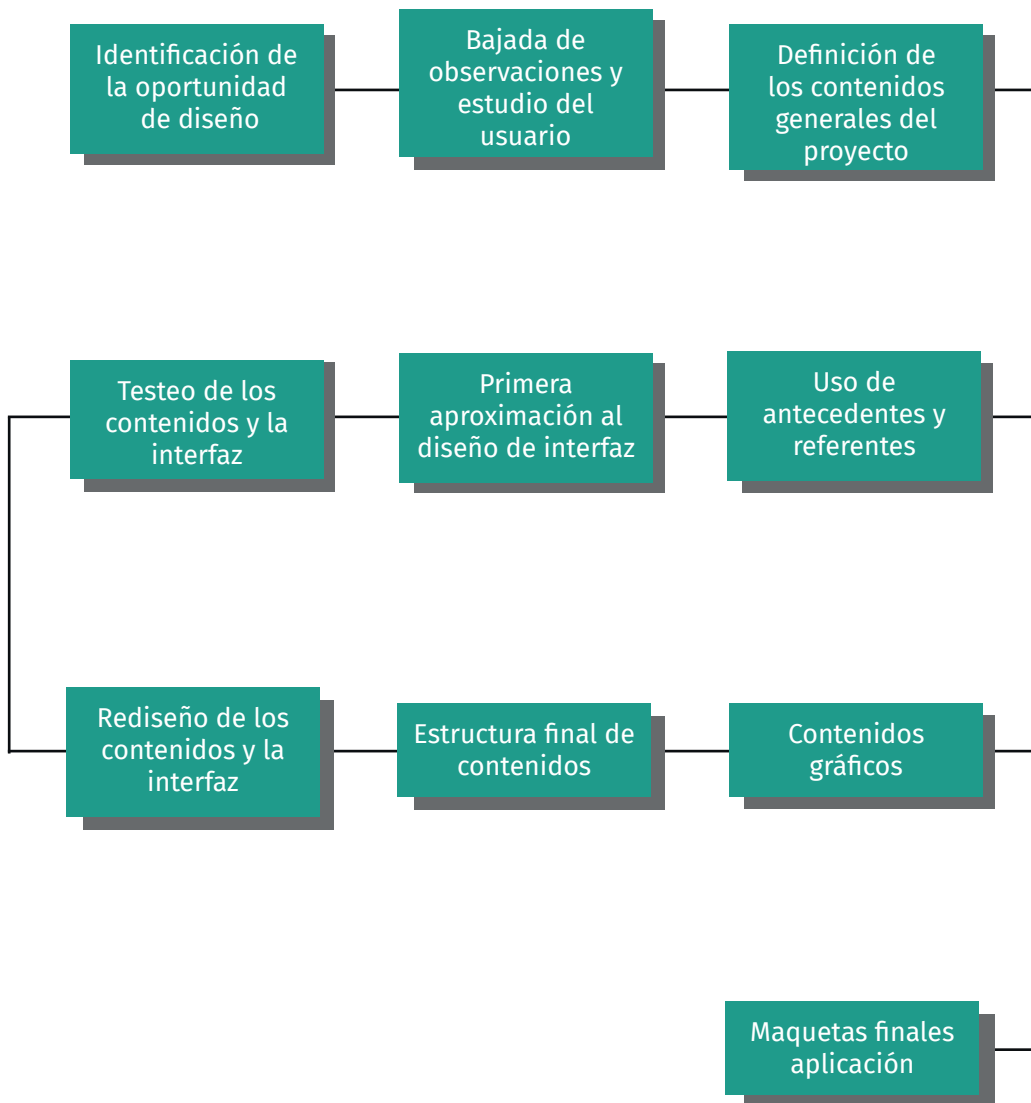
Identificación de la oportunidad de diseño

Bajada de observaciones y estudio del usuario

Definición de los contenidos generales del proyecto

Testeo de los contenidos y la interfaz

Primera aproximación al diseño de interfaz

Uso de antecedentes y referentes

Rediseño de los contenidos y la interfaz

Estructura final de contenidos

Contenidos gráficos

Maquetas finales aplicación